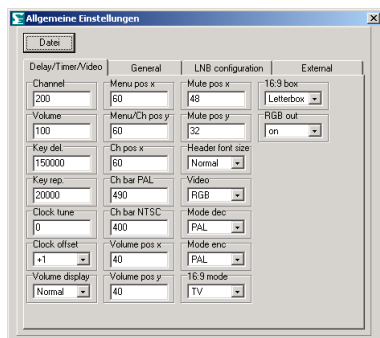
Allgemeine Einstellungen

Datei

Delay/Timer/Video | General | LNB configuration | External

Channel
200

Volume
100

Key del.
150000

Key rep.
20000

Clock tune
0

Clock offset
+1

Volume display
Normal

Menu pos x
60

Menu/Ch pos y
60

Ch pos x
60

Ch bar PAL
490

Ch bar NTSC
400

Volume pos x
40

Volume pos y
40

Mute pos x
48

Mute pos y
32

Header font size
Normal

Video
RGB

Mode dec
PAL

Mode enc
PAL

16:9 mode
TV

16:9 box
Letterbox

RGB out
on